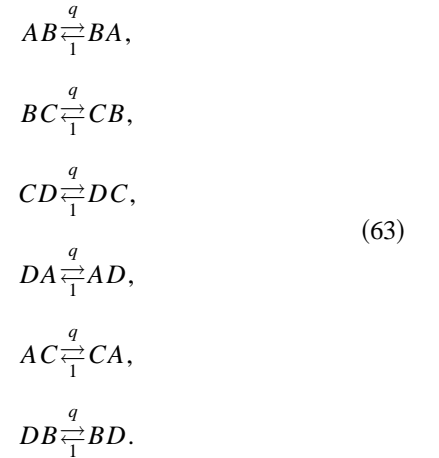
$AB \underset{1}{\overset{q}{\rightleftarrows}} BA,$

$BC \underset{1}{\overset{q}{\rightleftarrows}} CB,$

$CD \underset{1}{\overset{q}{\rightleftarrows}} DC,$

$DA \underset{1}{\overset{q}{\rightleftarrows}} AD,$ (63)

$AC \underset{1}{\overset{q}{\rightleftarrows}} CA,$

$DB \underset{1}{\overset{q}{\rightleftarrows}} BD.$